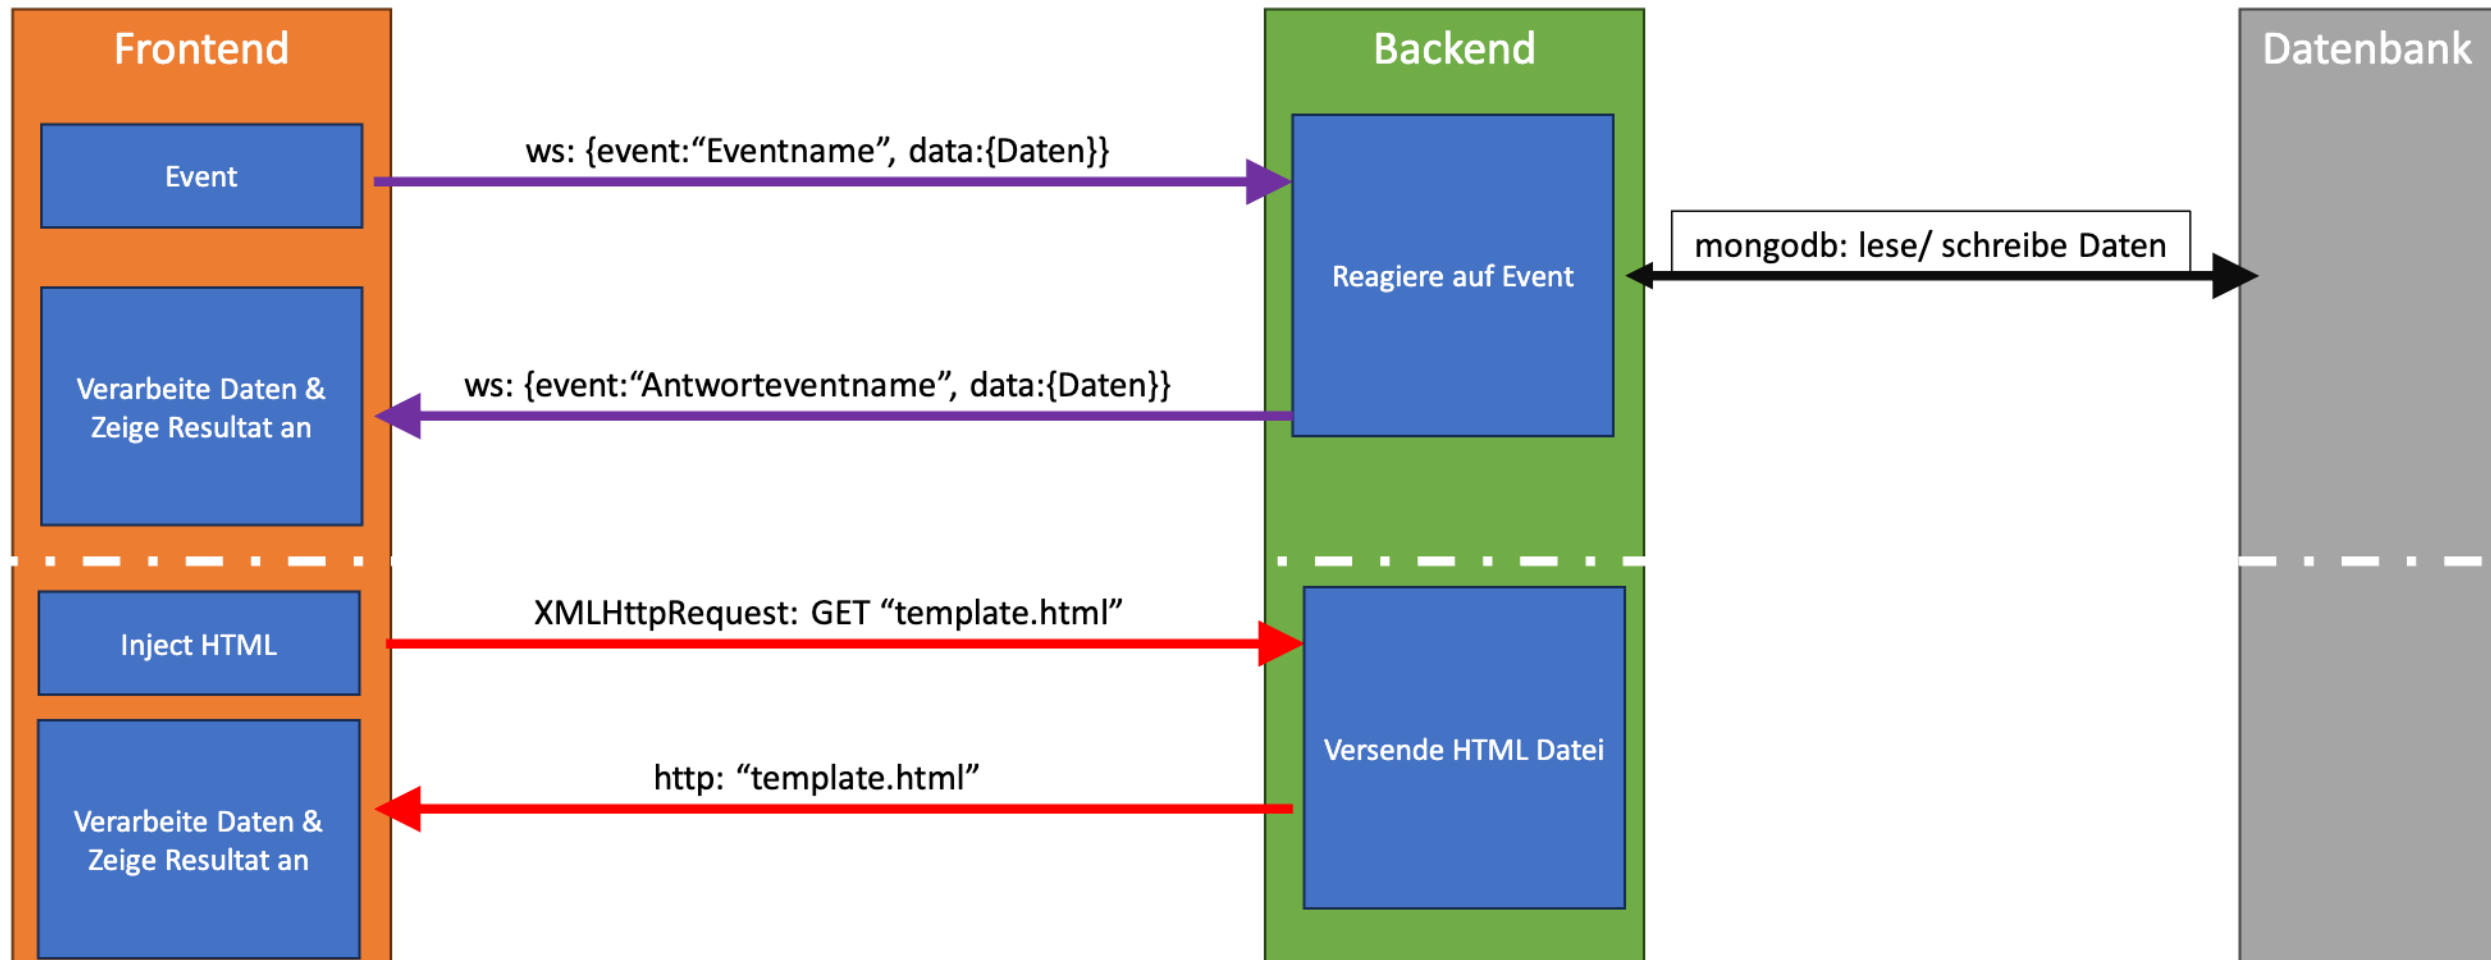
Frontend

Backend

Datenbank

Event

ws: {event:“Eventname”, data:{Daten}}

Reagiere auf Event

mongodb: lese/ schreibe Daten

Verarbeite Daten & Zeige Resultat an

ws: {event:“Antworteventname”, data:{Daten}}

Inject HTML

XMLHttpRequest: GET “template.html”

Versende HTML Datei

http: “template.html”

Verarbeite Daten & Zeige Resultat an